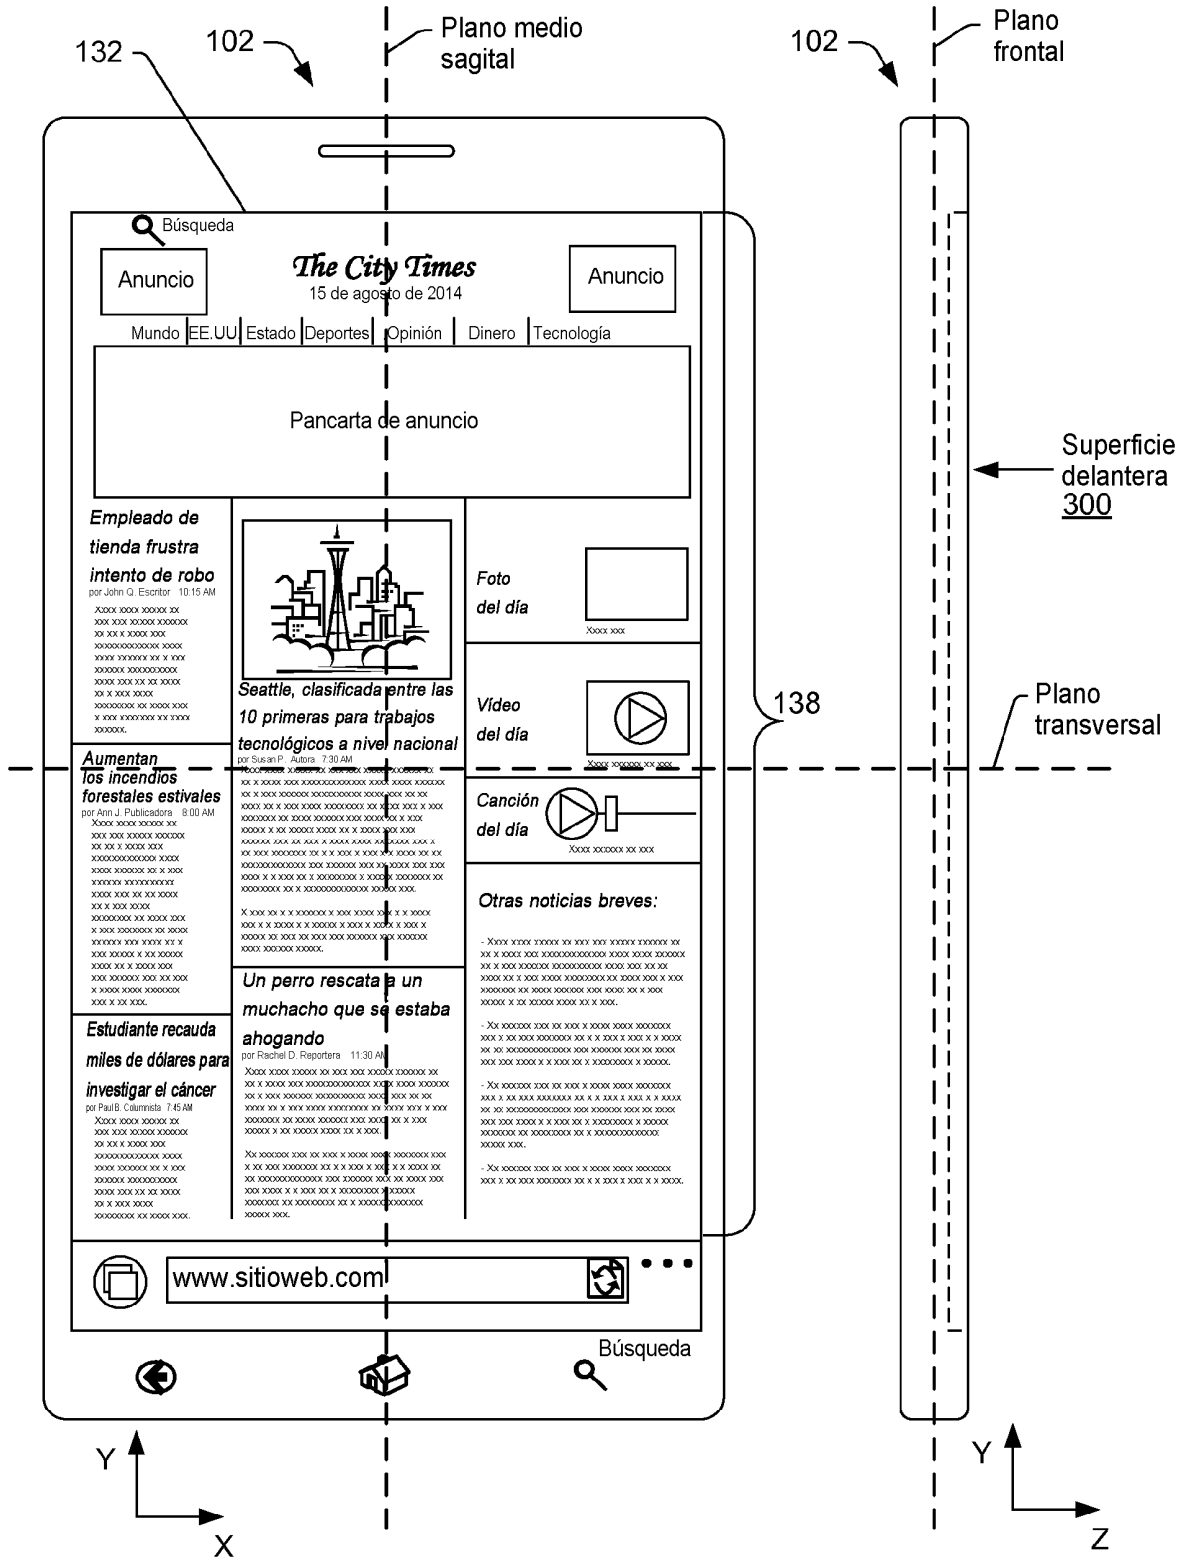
132

102

Plano medio sagital

102

Plano frontal

Búsqueda

Anuncio

The City Times
15 de agosto de 2014

Anuncio

Mundo | EE.UU | Estado | Deportes | Opinión | Dinero | Tecnología

Pancarta de anuncio

Empleado de tienda frustra intento de robo
por John Q. Escritor 10:15 AM

Xxxx xxxx xxxxx xx xxx xxx xxxxx xxxxxx xx xx x xxxx xxx xxxxxxxxxxxxx xxxx xxxx xxxxxx xx x xxx xxxxxx xxxxxxxxxx xxxx xxx xx xx xxxx xx x xxx xxxx xxxxxxxx xx xxx xxxx x xxx xxxxxxx xx xxxx xxxxxx.

Seattle, clasificada entre las 10 primeras para trabajos tecnológicos a nivel nacional
por Susan P. Autora 7:30 AM

Foto del día

Xxxx xxx

Vídeo del día

Xxxx xxxxxx xx xxx

Superficie delantera 300

138

Plano transversal

Aumentan los incendios forestales estivales
por Ann J. Publicadora 8:00 AM

Canción del día

Xxxx xxxxxx xx xxx

Otras noticias breves:

Un perro rescata a un muchacho que se estaba ahogando
por Rachel D. Reportera 11:30 AM

Estudiante recauda miles de dólares para investigar el cáncer
por Paul B. Columnista 7:45 AM

www.sitioweb.com

Búsqueda

Y
X

Y
Z